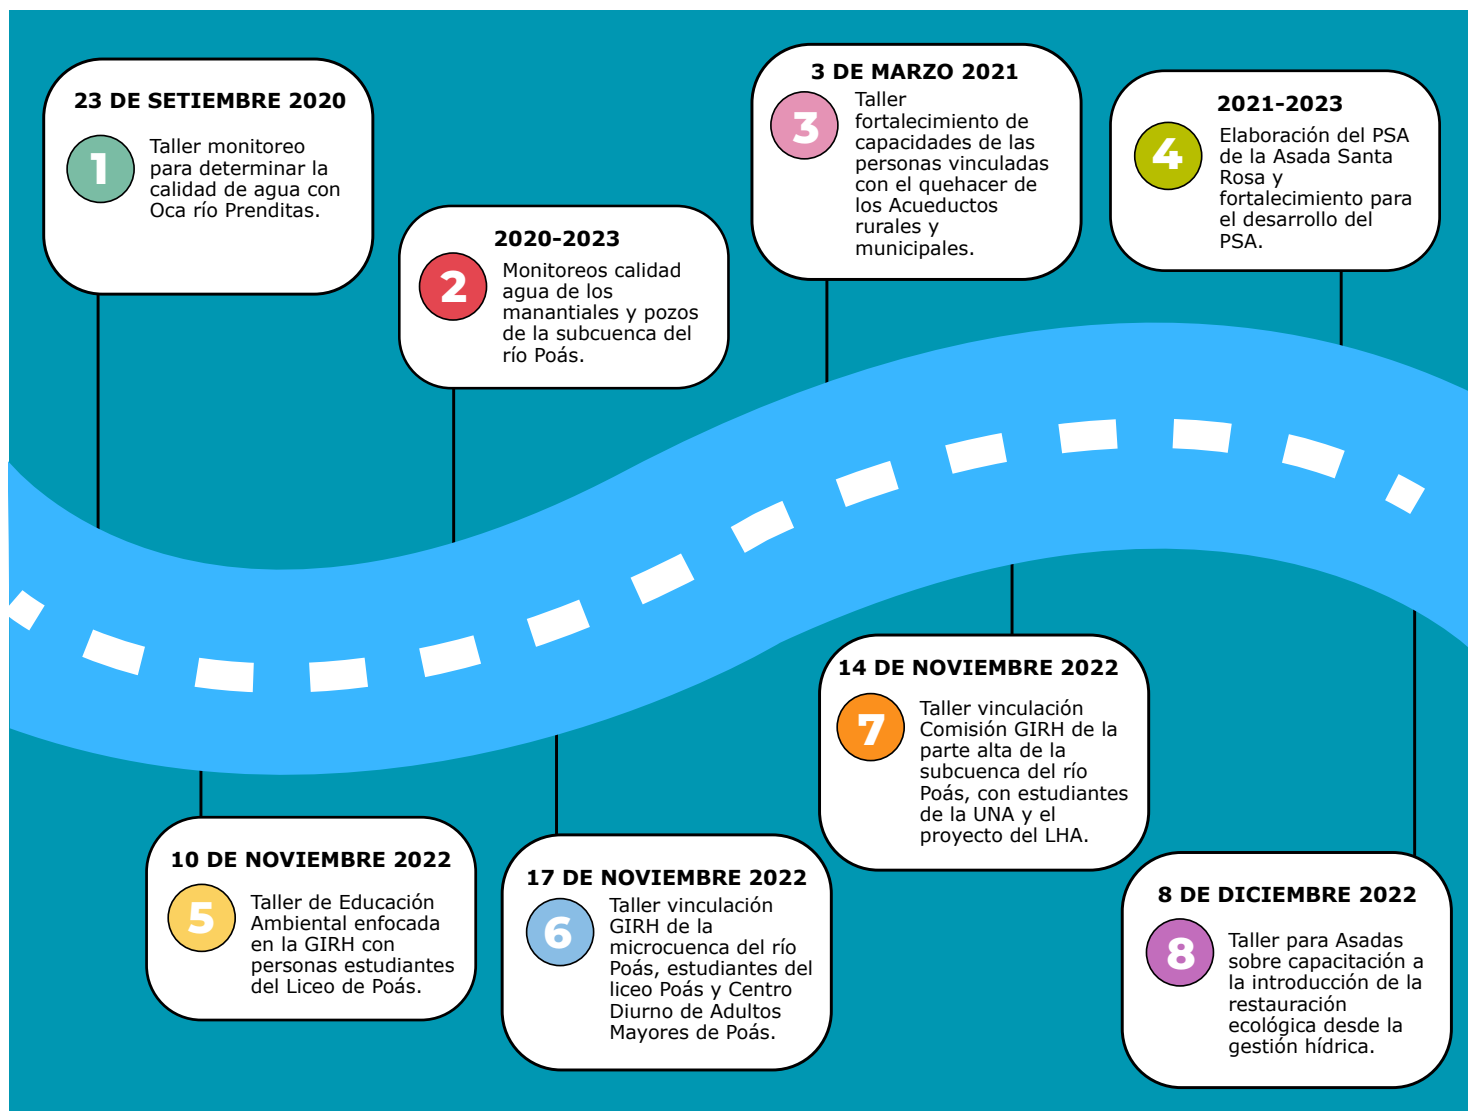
23 DE SETIEMBRE 2020

1

Taller monitoreo para determinar la calidad de agua con Oca río Prenditas.

2020-2023

2

Monitoreos calidad agua de los manantiales y pozos de la subcuenca del río Poás.

3 DE MARZO 2021

3

Taller fortalecimiento de capacidades de las personas vinculadas con el quehacer de los Acueductos rurales y municipales.

2021-2023

4

Elaboración del PSA de la Asada Santa Rosa y fortalecimiento para el desarrollo del PSA.

14 DE NOVIEMBRE 2022

7

Taller vinculación Comisión GIRH de la parte alta de la subcuenca del río Poás, con estudiantes de la UNA y el proyecto del LHA.

10 DE NOVIEMBRE 2022

5

Taller de Educación Ambiental enfocada en la GIRH con personas estudiantes del Liceo de Poás.

17 DE NOVIEMBRE 2022

6

Taller vinculación GIRH de la microcuenca del río Poás, estudiantes del liceo Poás y Centro Diurno de Adultos Mayores de Poás.

8 DE DICIEMBRE 2022

8

Taller para Asadas sobre capacitación a la introducción de la restauración ecológica desde la gestión hídrica.